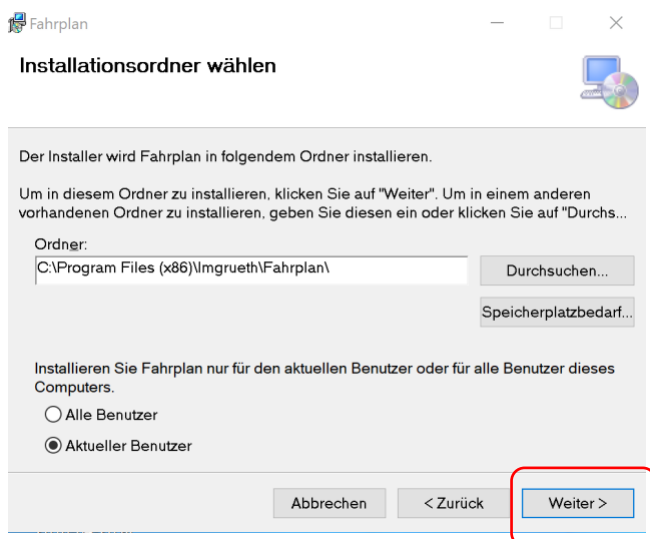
Fahrplan

Installationsordner wählen

Der Installer wird Fahrplan in folgendem Ordner installieren.

Um in diesem Ordner zu installieren, klicken Sie auf "Weiter". Um in einem anderen vorhandenen Ordner zu installieren, geben Sie diesen ein oder klicken Sie auf "Durchs...

Ordner:

C:\Program Files (x86)\Imgrueth\Fahrplan\

Durchsuchen...

Speicherplatzbedarf...

Installieren Sie Fahrplan nur für den aktuellen Benutzer oder für alle Benutzer dieses Computers.

Alle Benutzer

Aktueller Benutzer

Abbrechen

< Zurück

Weiter >